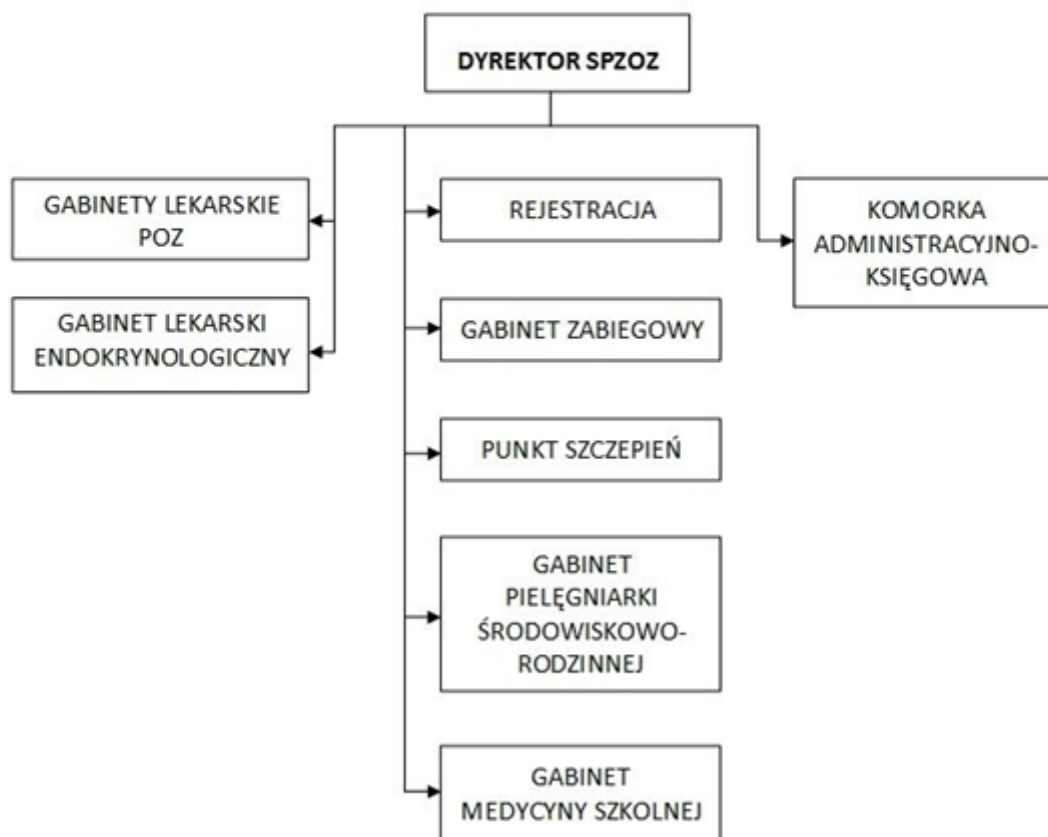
DYREKTOR SPZOZ

GABINETY LEKARSKIE POZ

GABINET LEKARSKI ENDOKRYNOLOGICZNY

REJESTRACJA

GABINET ZABIEGOWY

PUNKT SZCZEPIEŃ

GABINET PIELĘGNIARKI ŚRODOWISKOWO-RODZINNEJ

GABINET MEDYCYNY SZKOLNEJ

KOMORKA ADMINISTRACYJNO-KSIĘGOWA